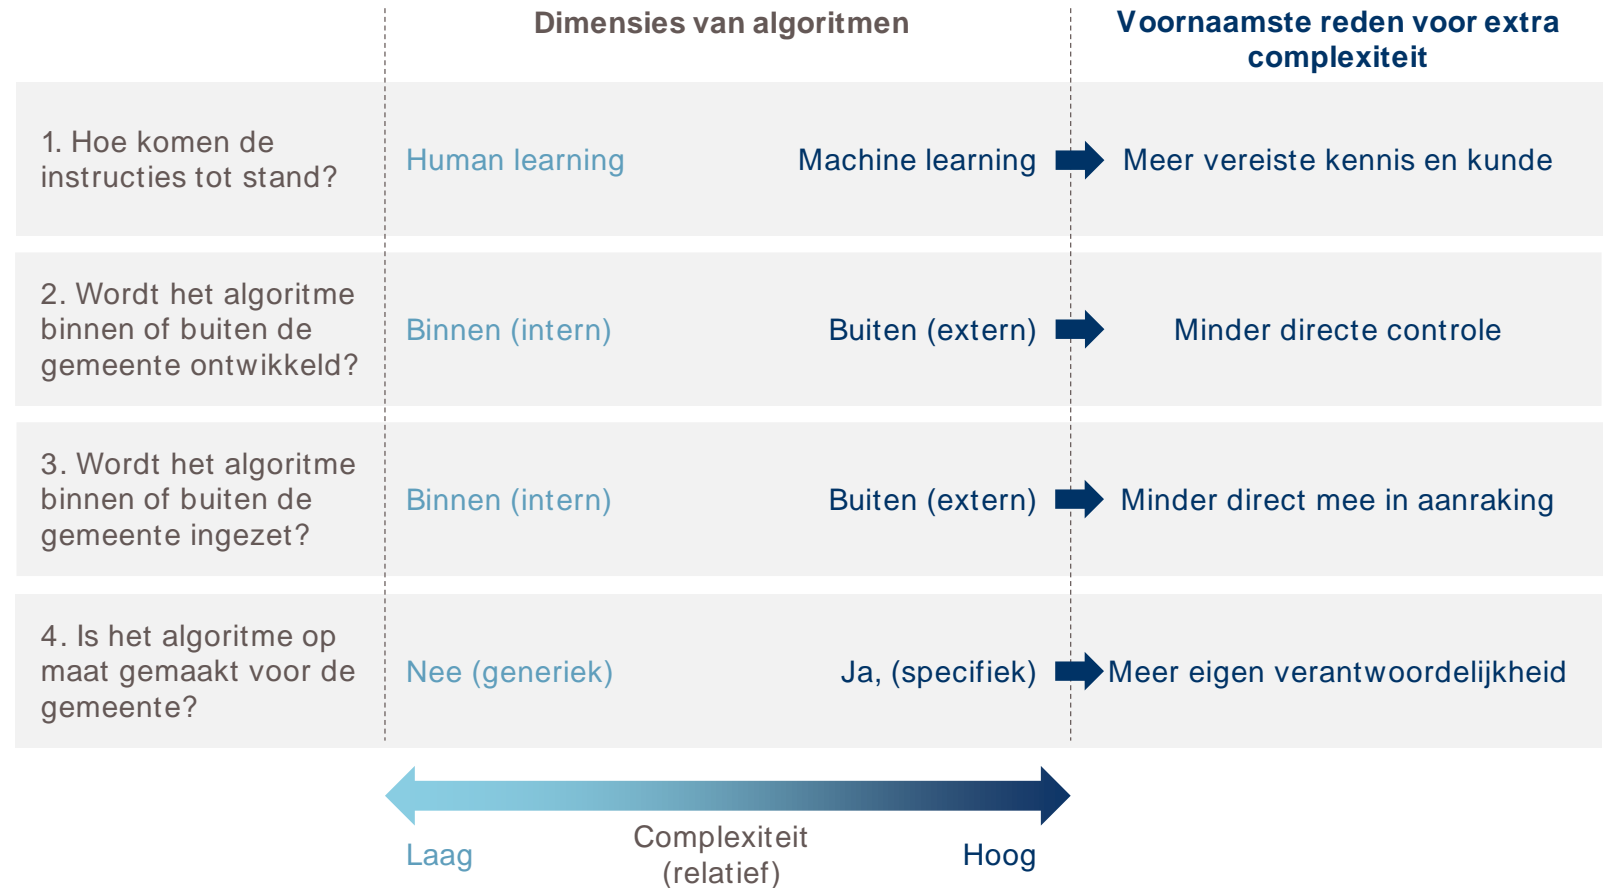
|  | Dimensies van algoritmen |  | Voornaamste reden voor extra complexiteit |
|---|---|---|---|
| 1. Hoe komen de instructies tot stand? | Human learning | Machine learning | Meer vereiste kennis en kunde |
| 2. Wordt het algoritme binnen of buiten de gemeente ontwikkeld? | Binnen (intern) | Buiten (extern) | Minder directe controle |
| 3. Wordt het algoritme binnen of buiten de gemeente ingezet? | Binnen (intern) | Buiten (extern) | Minder direct mee in aanraking |
| 4. Is het algoritme op maat gemaakt voor de gemeente? | Nee (generiek) | Ja, (specifiek) | Meer eigen verantwoordelijkheid |

Laag

Complexiteit (relatief)

Hoog